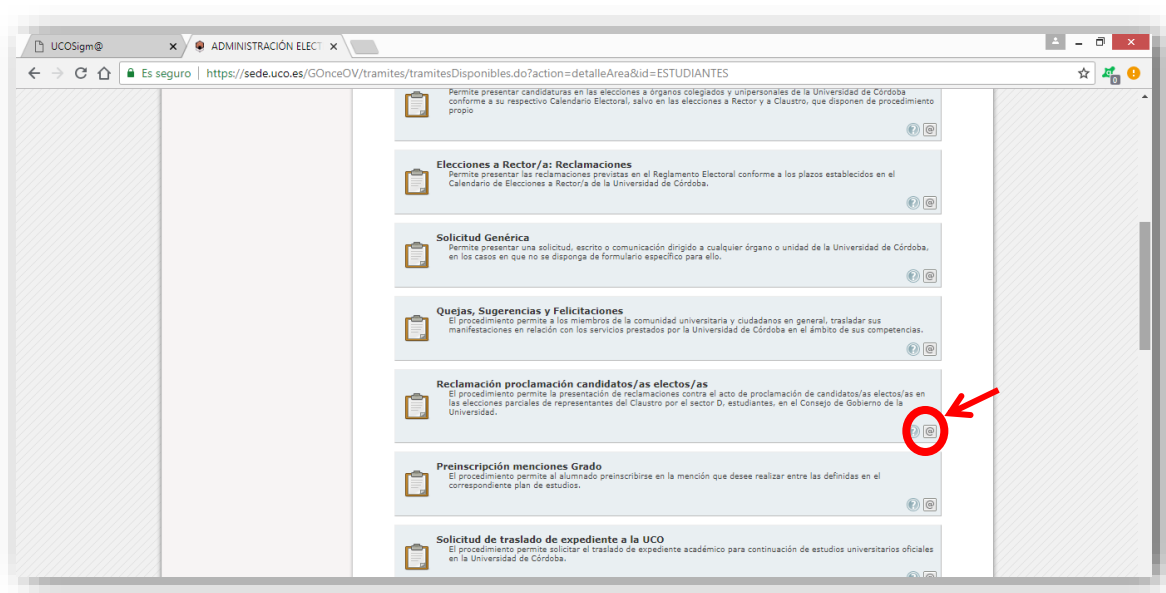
UCOSigm@ ×
ADMINISTRACIÓN ELECT ×

Es seguro | https://sede.uco.es/GOnceOV/tramites/tramitesDisponibles.do?action=detalleArea&id=ESTUDIANTES

Permite presentar candidaturas en las elecciones a órganos colegiados y unipersonales de la Universidad de Córdoba conforme a su respectivo Calendario Electoral, salvo en las elecciones a Rector y a Claustro, que disponen de procedimiento propio

? @

Elecciones a Rector/a: Reclamaciones
Permite presentar las reclamaciones previstas en el Reglamento Electoral conforme a los plazos establecidos en el Calendario de Elecciones a Rector/a de la Universidad de Córdoba.

? @

Solicitud Genérica
Permite presentar una solicitud, escrito o comunicación dirigido a cualquier órgano o unidad de la Universidad de Córdoba, en los casos en que no se disponga de formulario específico para ello.

? @

Quejas, Sugerencias y Felicitaciones
El procedimiento permite a los miembros de la comunidad universitaria y ciudadanos en general, trasladar sus manifestaciones en relación con los servicios prestados por la Universidad de Córdoba en el ámbito de sus competencias.

? @

Reclamación proclamación candidatos/as electos/as
El procedimiento permite la presentación de reclamaciones contra el acto de proclamación de candidatos/as electos/as en las elecciones parciales de representantes del Claustro por el sector D, estudiantes, en el Consejo de Gobierno de la Universidad.

? @

Preinscripción menciones Grado
El procedimiento permite al alumnado preinscribirse en la mención que desee realizar entre las definidas en el correspondiente plan de estudios.

? @

Solicitud de traslado de expediente a la UCO
El procedimiento permite solicitar el traslado de expediente académico para continuación de estudios universitarios oficiales en la Universidad de Córdoba.

? @